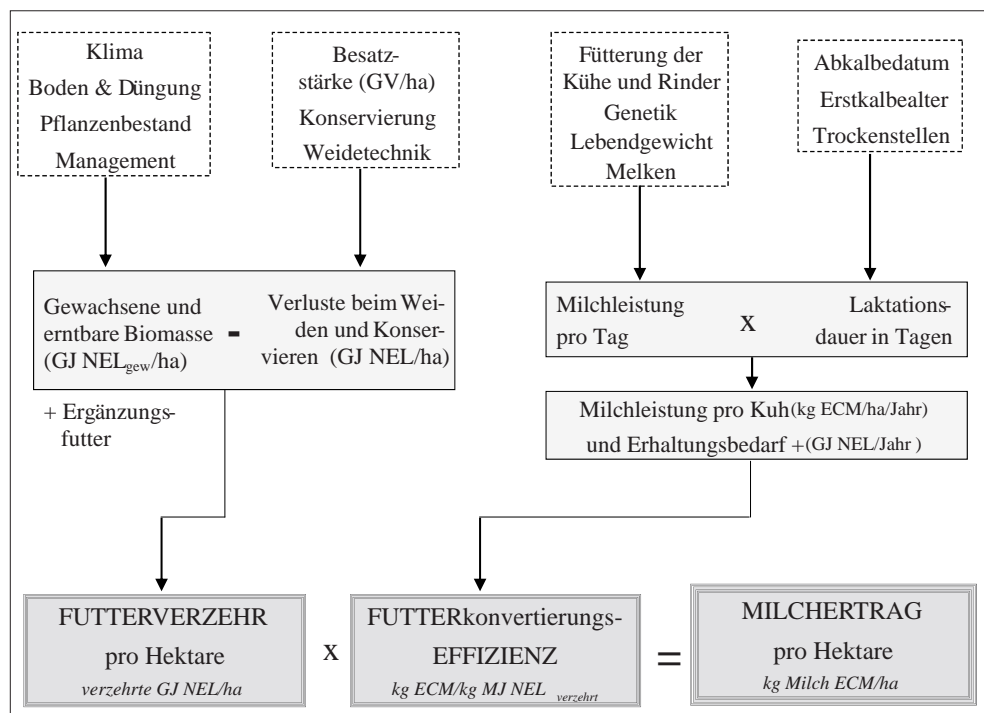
Klima
Boden & Düngung
Pflanzenbestand
Management

Besatzstärke (GV/ha)
Konservierung
Weidetechnik

Fütterung der Kühe und Rinder
Genetik
Lebendgewicht
Melken

Abkalbedatum
Erstkalbealter
Trockenstellen

Gewachsene und erntbare Biomasse (GJ NEL$_{gew}$/ha) - Verluste beim Weiden und Konservieren (GJ NEL/ha)

Milchleistung pro Tag x Laktationsdauer in Tagen

+ Ergänzungsfutter

Milchleistung pro Kuh (kg ECM/ha/Jahr) und Erhaltungsbedarf + (GJ NEL/Jahr )

FUTTERVERZEHR pro Hektare
verzehrte GJ NEL/ha

x

FUTTERkonvertierungs-EFFIZIENZ
kg ECM/kg MJ NEL $_{verzehrt}$

=

MILCHERTRAG pro Hektare
kg Milch ECM/ha